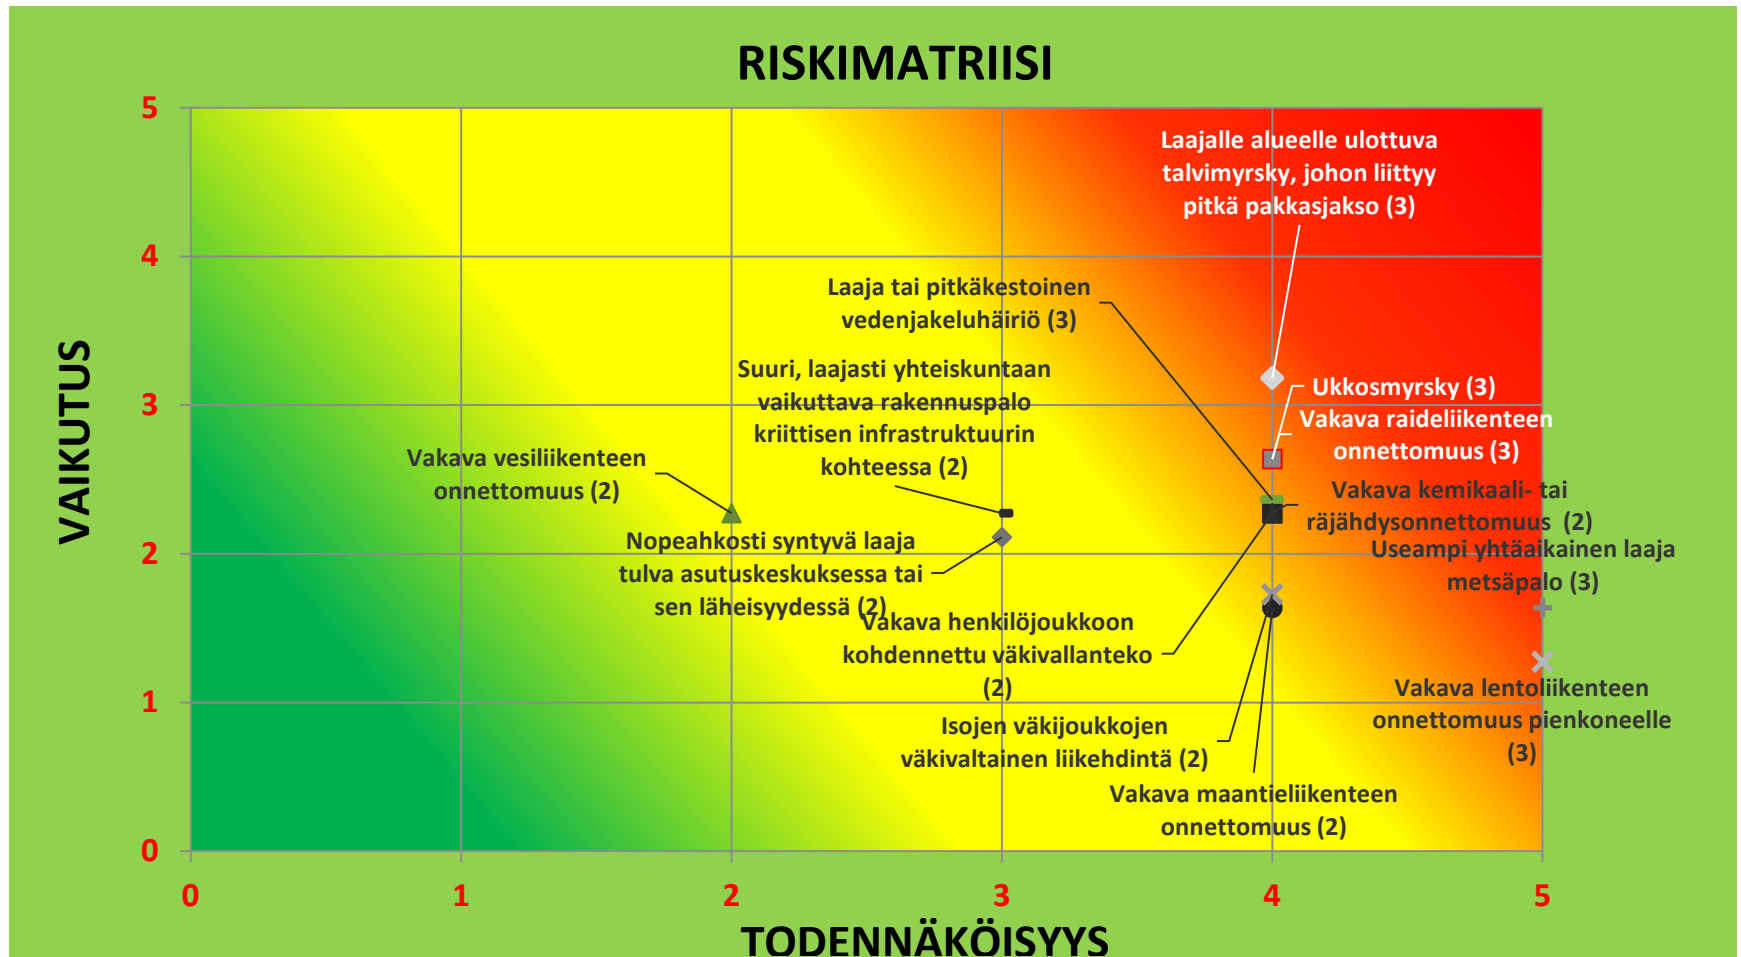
RISKIMATRIISI

VAIKUTUS

5
4
3
2
1
0

Laajalle alueelle ulottuva talvimyrsky, johon liittyy pitkä pakkasjakso (3)

Laaja tai pitkäkestoinen vedenjakeluhäiriö (3)

Suuri, laajasti yhteiskuntaan vaikuttava rakennuspalo kriittisen infrastruktuurin kohteessa (2)

Ukkosmyrsky (3)

Vakava raideliikenteen onnettomuus (3)

Vakava vesiliikenteen onnettomuus (2)

Vakava kemikaali- tai räjähdysonnettomuus (2)

Nopeahkosti syntyvä laaja tulva asutuskeskuksessa tai sen läheisyydessä (2)

Useampi yhtäaikainen laaja metsäpalo (3)

Vakava henkilöjoukkoon kohdennettu väkivallanteko (2)

Vakava lentoliikenteen onnettomuus pienkoneelle (3)

Isojen väkijoukkojen väkivaltainen liikehdintä (2)

Vakava maantieliikenteen onnettomuus (2)

0
1
2
3
4
5

TODENNÄKÖISYYS